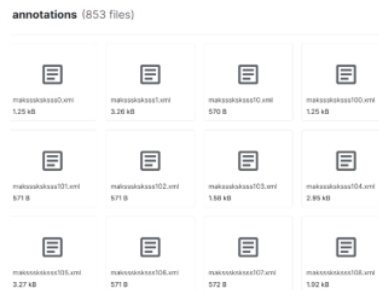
annotations (853 files)

maksssksksss0.xml
1.25 kB

maksssksksss1.xml
3.26 kB

maksssksksss10.xml
570 B

maksssksksss100.xml
1.25 kB

maksssksksss101.xml
571 B

maksssksksss102.xml
571 B

maksssksksss103.xml
1.58 kB

maksssksksss104.xml
2.85 kB

maksssksksss105.xml
3.27 kB

maksssksksss106.xml
571 B

maksssksksss107.xml
572 B

maksssksksss108.xml
1.92 kB